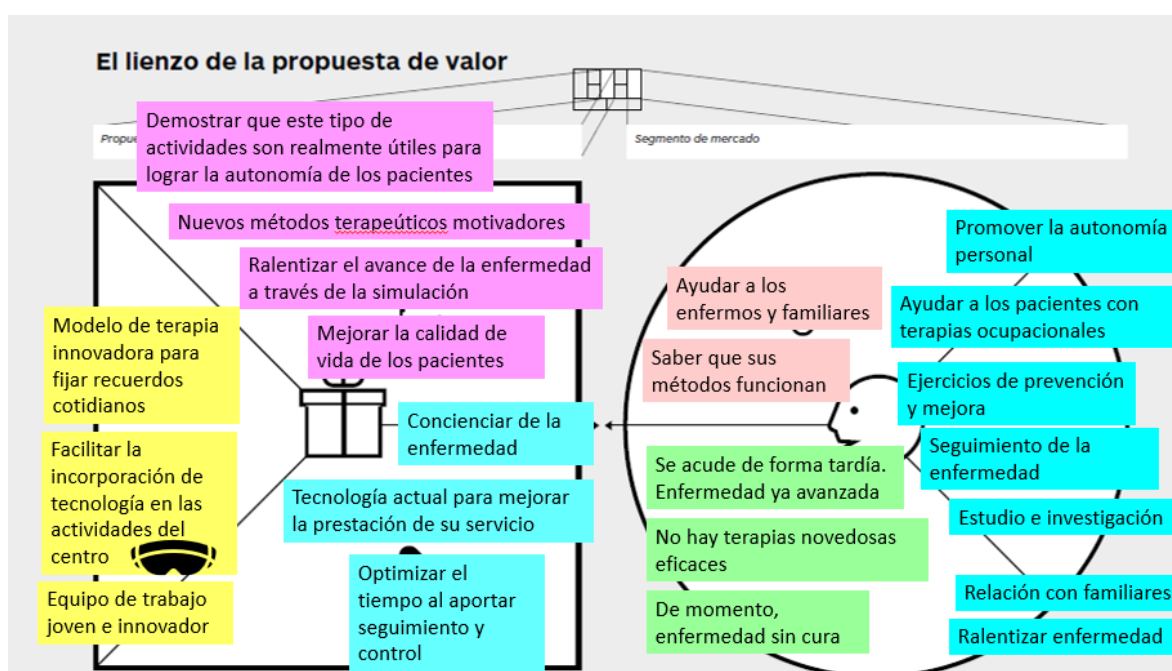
El lienzo de la propuesta de valor

Propue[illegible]

Segmento de mercado

Demostrar que este tipo de actividades son realmente útiles para lograr la autonomía de los pacientes

Nuevos métodos terapeúticos motivadores

Ralentizar el avance de la enfermedad a través de la simulación

Mejorar la calidad de vida de los pacientes

Modelo de terapia innovadora para fijar recuerdos cotidianos

Facilitar la incorporación de tecnología en las actividades del centro

Equipo de trabajo joven e innovador

Concienciar de la enfermedad

Tecnología actual para mejorar la prestación de su servicio

Optimizar el tiempo al aportar seguimiento y control

Ayudar a los enfermos y familiares

Saber que sus métodos funcionan

Se acude de forma tardía. Enfermedad ya avanzada

No hay terapias novedosas eficaces

De momento, enfermedad sin cura

Promover la autonomía personal

Ayudar a los pacientes con terapias ocupacionales

Ejercicios de prevención y mejora

Seguimiento de la enfermedad

Estudio e investigación

Relación con familiares

Ralentizar enfermedad